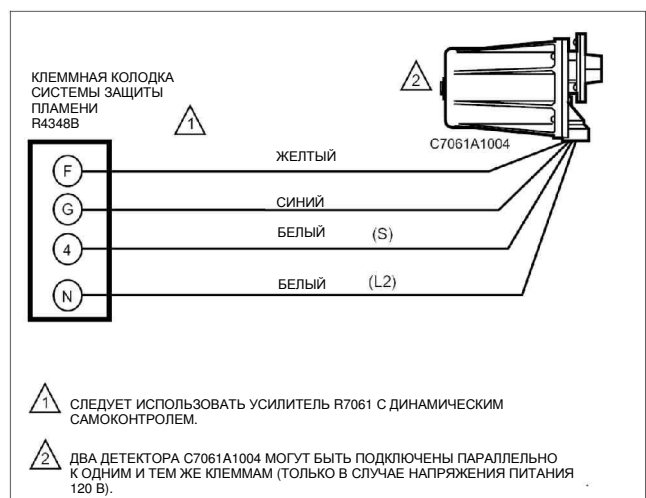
КЛЕММНАЯ КОЛОДКА СИСТЕМЫ ЗАЩИТЫ ПЛАМЕНИ R4348B

1

2

C7061A1004

F

G

4

N

ЖЕЛТЫЙ

СИНИЙ

БЕЛЫЙ (S)

БЕЛЫЙ (L2)

1 СЛЕДУЕТ ИСПОЛЬЗОВАТЬ УСИЛИТЕЛЬ R7061 С ДИНАМИЧЕСКИМ САМОКОНТРОЛЕМ.

2 ДВА ДЕТЕКТОРА C7061A1004 МОГУТ БЫТЬ ПОДКЛЮЧЕНЫ ПАРАЛЛЕЛЬНО К ОДНИМ И ТЕМ ЖЕ КЛЕММАМ (ТОЛЬКО В СЛУЧАЕ НАПРЯЖЕНИЯ ПИТАНИЯ 120 В).